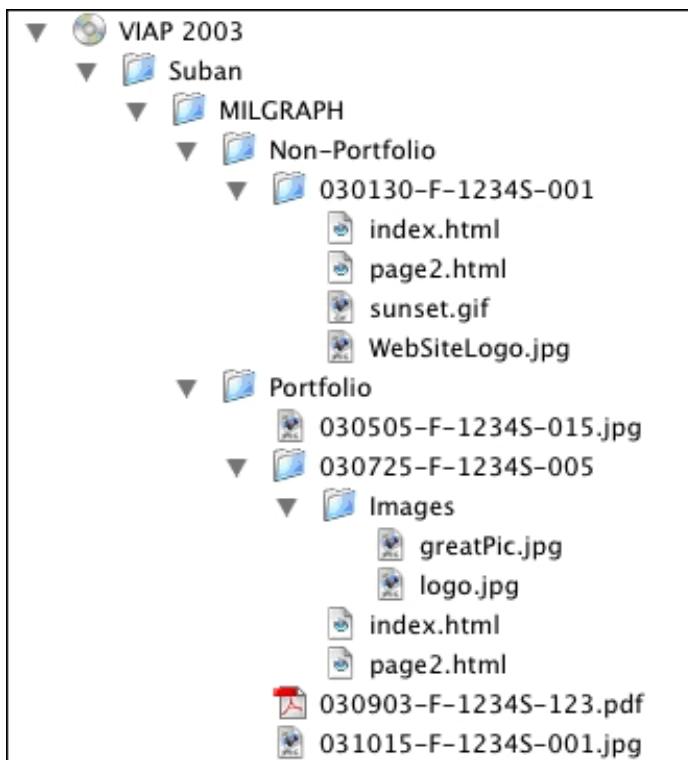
VIAP 2003
Suban
MILGRAPH
Non-Portfolio
030130-F-1234S-001
index.html
page2.html
sunset.gif
WebSiteLogo.jpg
Portfolio
030505-F-1234S-015.jpg
030725-F-1234S-005
Images
greatPic.jpg
logo.jpg
index.html
page2.html
030903-F-1234S-123.pdf
031015-F-1234S-001.jpg